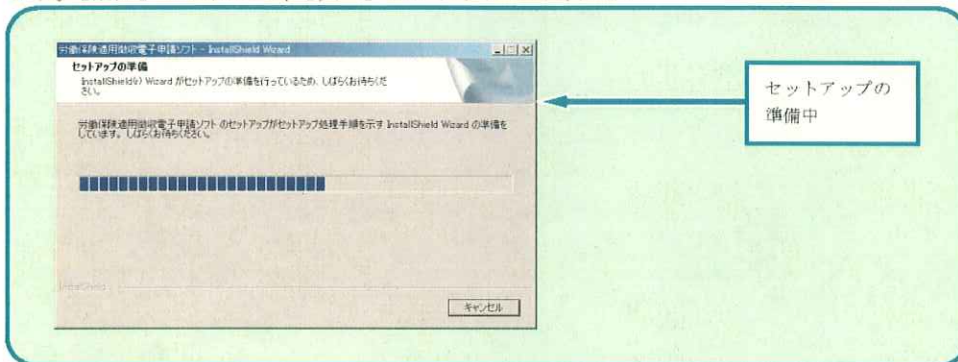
労働保険適用徴収電子申請ソフト - InstallShield Wizard

セットアップの準備
InstallShield(R) Wizard がセットアップの準備を行っているため、しばらくお待ちください。

労働保険適用徴収電子申請ソフト のセットアップがセットアップ処理手順を示す InstallShield Wizard の準備をしています。しばらくお待ちください。

InstallShield

キャンセル

セットアップの準備中